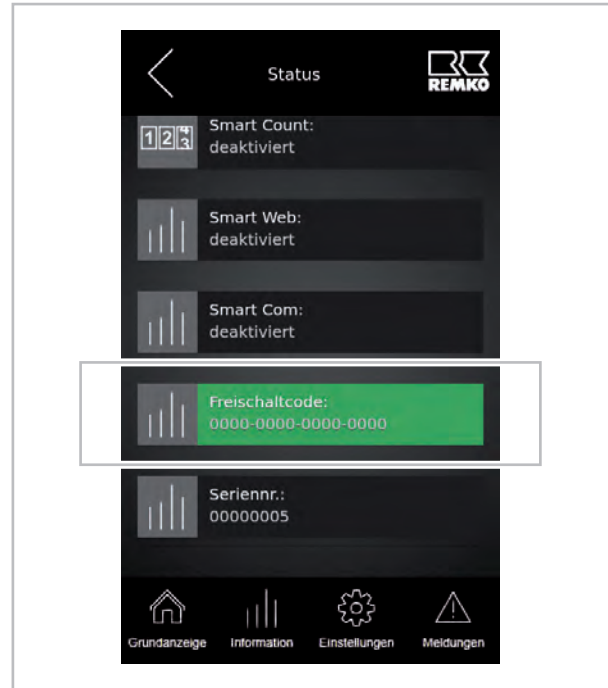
Status

REMKO

123

Smart Count:
deaktiviert

Smart Web:
deaktiviert

Smart Com:
deaktiviert

Freischaltcode:
0000-0000-0000-0000

Seriennr.:
00000005

Grundanzeige Information Einstellungen Meldungen